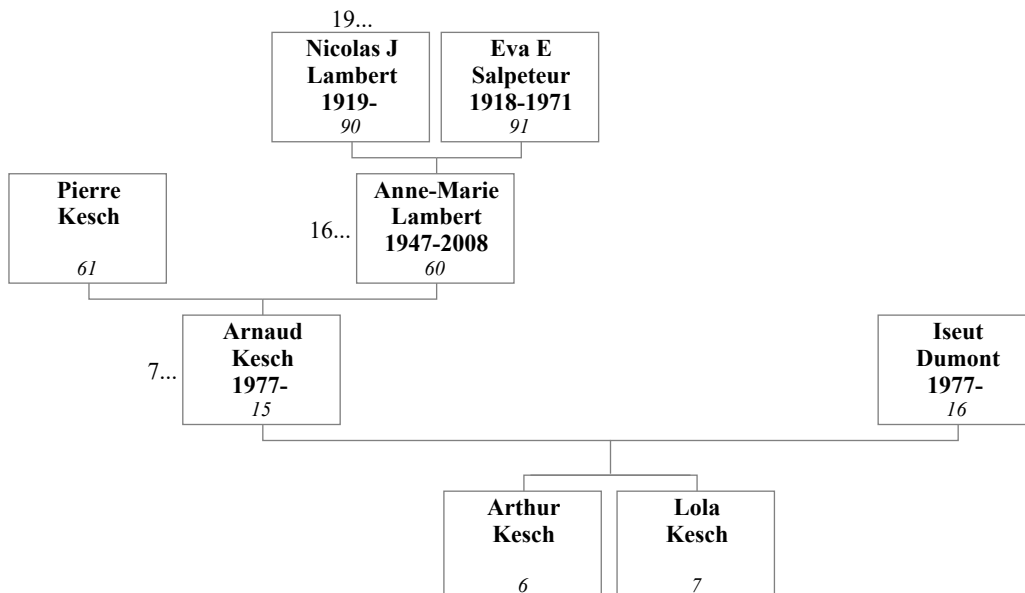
19...

**Nicolas J Lambert 1919-**
*90*

**Eva E Salpeteur 1918-1971**
*91*

**Pierre Kesch**
*61*

16...

**Anne-Marie Lambert 1947-2008**
*60*

7...

**Arnaud Kesch 1977-**
*15*

**Iseut Dumont 1977-**
*16*

**Arthur Kesch**
*6*

**Lola Kesch**
*7*